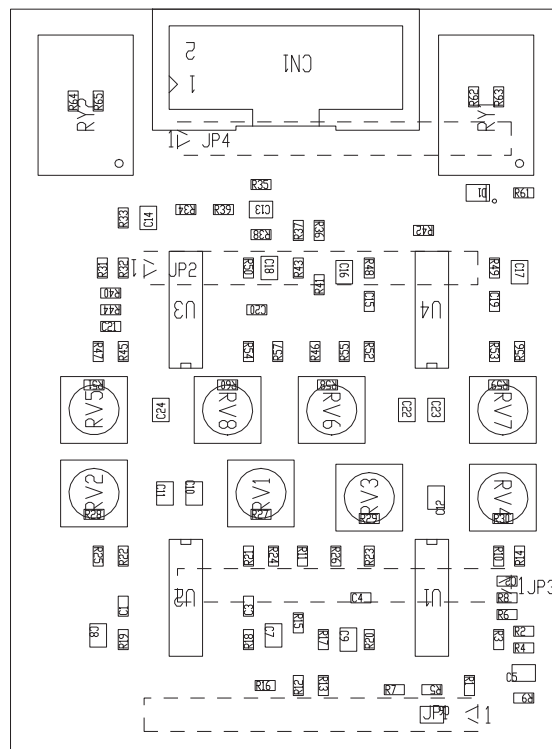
CN1
2
1
RY2
R64
R65
RY1
R62
R63
1 JP4
R35
D1
R61
R33
C14
R34
R39
C13
R38
R37
R36
R42
1 JP2
R31
R32
R30
C18
R43
R41
C16
R48
R49
C17
R40
R44
C21
C20
C15
C19
U3
U4
R47
R45
R54
R57
R46
R55
R52
R53
R56
RV5
R50
RV8
R58
RV6
R59
RV7
R51
C24
C22
C23
C11
C10
RV2
RV1
RV3
RV4
R28
R27
R29
R30
Q12
C26
R22
R21
R24
R11
R26
R23
R10
R14
D1 JP3
U2
U1
C1
C3
C4
R8
R6
C8
R19
R18
C7
R15
R17
C9
R20
R3
R2
R4
C5
R16
R12
R13
R7
R5
R1
C6
JP1 1